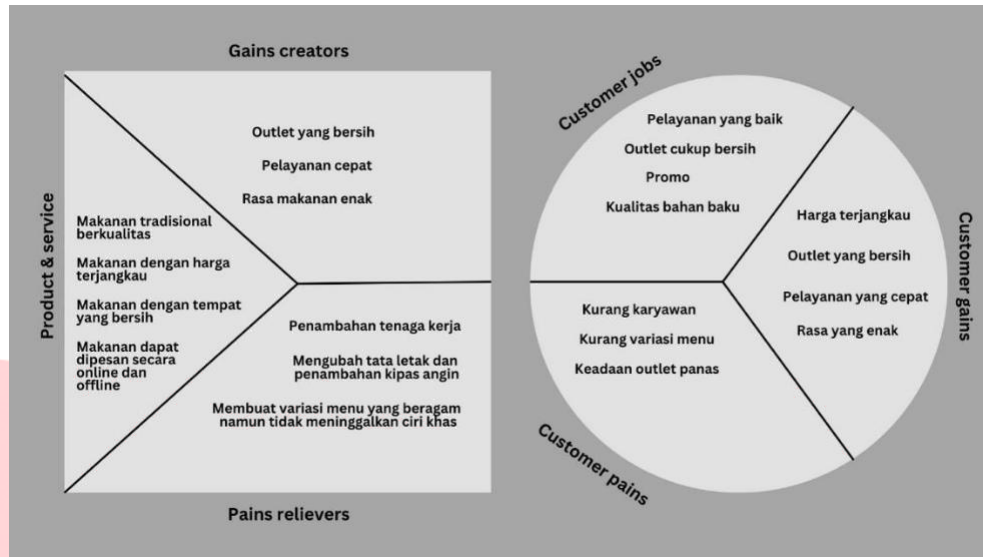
Gains creators

Outlet yang bersih

Pelayanan cepat

Rasa makanan enak

Product & service

Makanan tradisional berkualitas

Makanan dengan harga terjangkau

Makanan dengan tempat yang bersih

Makanan dapat dipesan secara online dan offline

Penambahan tenaga kerja

Mengubah tata letak dan penambahan kipas angin

Membuat variasi menu yang beragam namun tidak meninggalkan ciri khas

Pains relievers

Customer jobs

Pelayanan yang baik

Outlet cukup bersih

Promo

Kualitas bahan baku

Customer gains

Harga terjangkau

Outlet yang bersih

Pelayanan yang cepat

Rasa yang enak

Kurang karyawan

Kurang variasi menu

Keadaan outlet panas

Customer pains